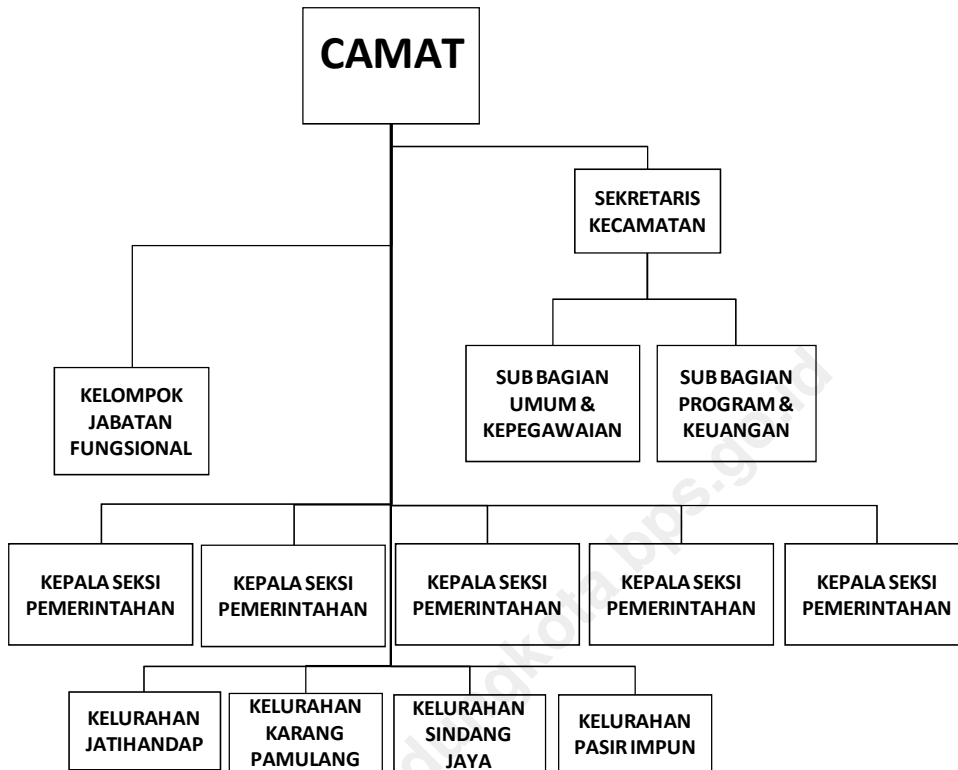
CAMAT

SEKRETARIS KECAMATAN

KELOMPOK JABATAN FUNGSIONAL

SUB BAGIAN UMUM & KEPEGAWAIAN

SUB BAGIAN PROGRAM & KEUANGAN

KEPALA SEKSI PEMERINTAHAN

KEPALA SEKSI PEMERINTAHAN

KEPALA SEKSI PEMERINTAHAN

KEPALA SEKSI PEMERINTAHAN

KEPALA SEKSI PEMERINTAHAN

KELURAHAN JATIHANDAP

KELURAHAN KARANG PAMULANG

KELURAHAN SINDANG JAYA

KELURAHAN PASIR IMPUN

bandungkota.bps.go.id